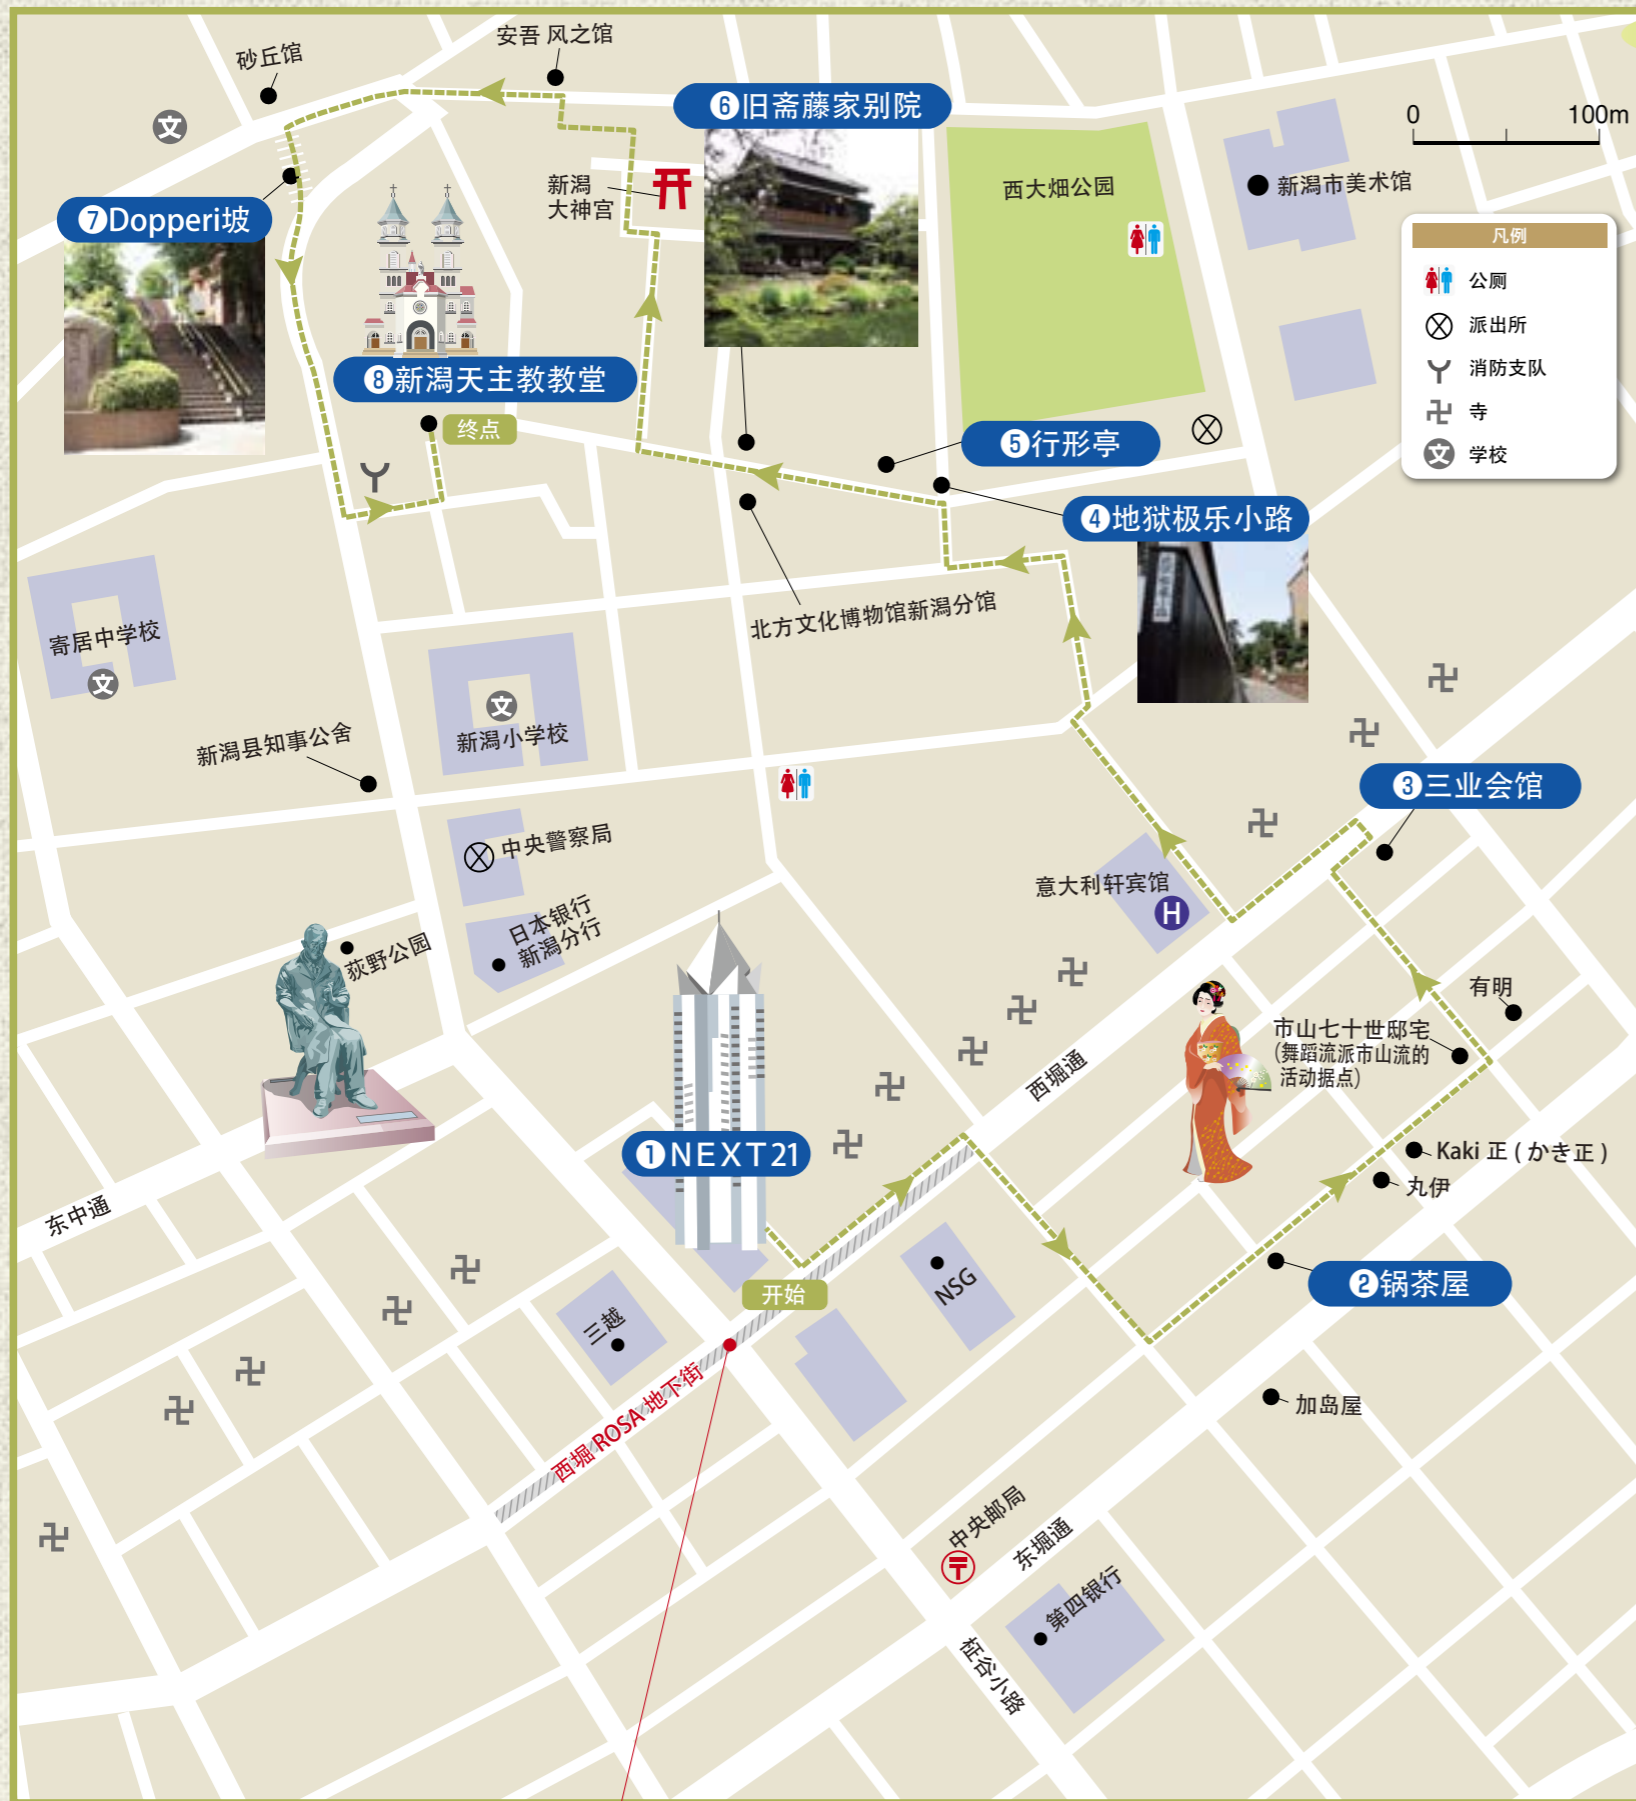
砂丘馆

安吾 风之馆

⑥旧斋藤家别院

0 100m

新潟大神宫

西大畑公园

新潟市美术馆

⑦Dopperi坂

⑧新潟天主教教堂

终点

⑤行形亭

④地狱极乐小路

凡例
公厕
派出所
消防支队
寺
学校

北方文化博物馆新潟分馆

寄居中学校

新潟小学校

新潟县知事公舍

③三业会馆

中央警察局

意大利轩宾馆

日本银行新潟分行

荻野公园

有明

市山七十世邸宅 (舞蹈流派市山流的活动据点)

西堀通

①NEXT21

Kaki 正 ( かき正 )

丸伊

东中通

开始

NSG

②锅茶屋

三越

西堀 ROSA 地下街

加岛屋

中央邮局

东堀通

第四银行

柾谷小路